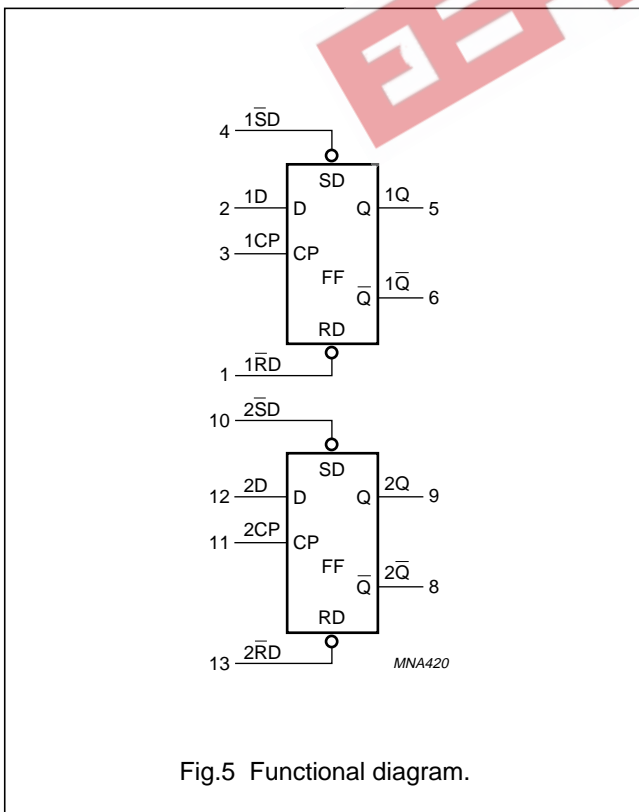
4 $1\overline{SD}$

SD

2 1D D Q 1Q 5

3 1CP CP

FF

$\overline{Q}$ $1\overline{Q}$ 6

RD

1 $1\overline{RD}$

10 $2\overline{SD}$

SD

12 2D D Q 2Q 9

11 2CP CP

FF

$\overline{Q}$ $2\overline{Q}$ 8

RD

13 $2\overline{RD}$

MNA420

Fig.5 Functional diagram.